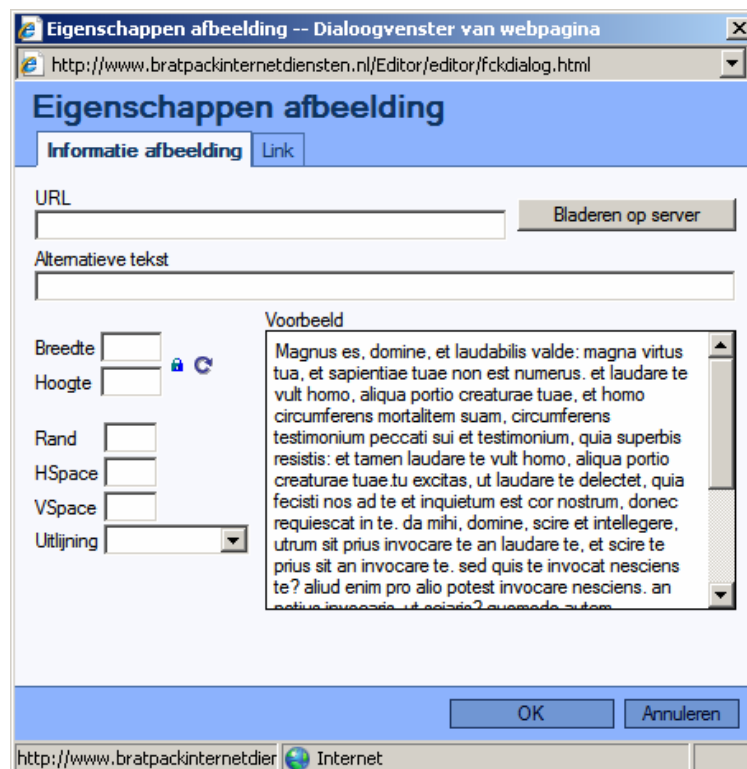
Eigenschappen afbeelding -- Dialoogvenster van webpagina

http://www.bratpackinternetdiensten.nl/Editor/editor/fckdialog.html

Eigenschappen afbeelding

Informatie afbeelding | Link

URL

Bladeren op server

Alternatieve tekst

Voorbeeld

Breedte

Hoogte

Rand

HSpace

VSpace

Uitlijning

Magnus es, domine, et laudabilis valde: magna virtus tua, et sapientiae tuae non est numerus. et laudare te vult homo, aliqua portio creaturae tuae, et homo circumferens mortalitem suam, circumferens testimonium peccati sui et testimonium, quia superbis resistis: et tamen laudare te vult homo, aliqua portio creaturae tuae.tu excitas, ut laudare te delectet, quia fecisti nos ad te et inquietum est cor nostrum, donec requiescat in te. da mihi, domine, scire et intellegere, utrum sit prius invocare te an laudare te, et scire te prius sit an invocare te. sed quis te invocat nesciens te? aliud enim pro alio potest invocare nesciens. an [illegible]

OK

Annuleren

http://www.bratpackinternetdier

Internet